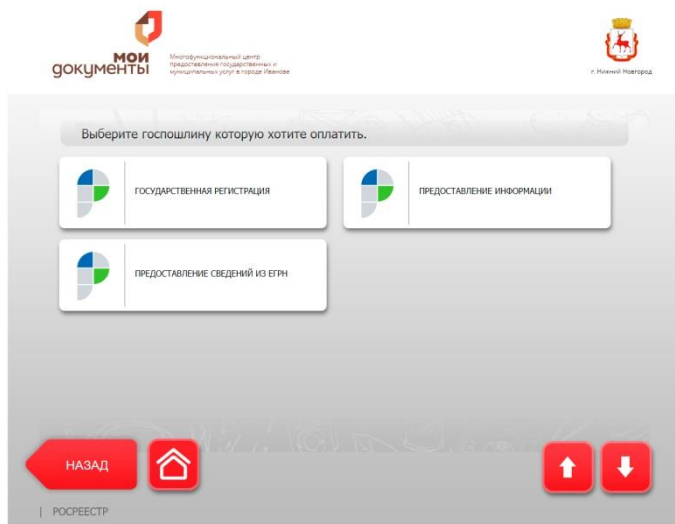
МОИ документы

Многофункциональный центр предоставления государственных и муниципальных услуг в городе Иваново

г. Нижний Новгород

Выберите госпошлину которую хотите оплатить.

ГОСУДАРСТВЕННАЯ РЕГИСТРАЦИЯ

ПРЕДОСТАВЛЕНИЕ ИНФОРМАЦИИ

ПРЕДОСТАВЛЕНИЕ СВЕДЕНИЙ ИЗ ЕГРН

НАЗАД

| РОСРЕЕСТР